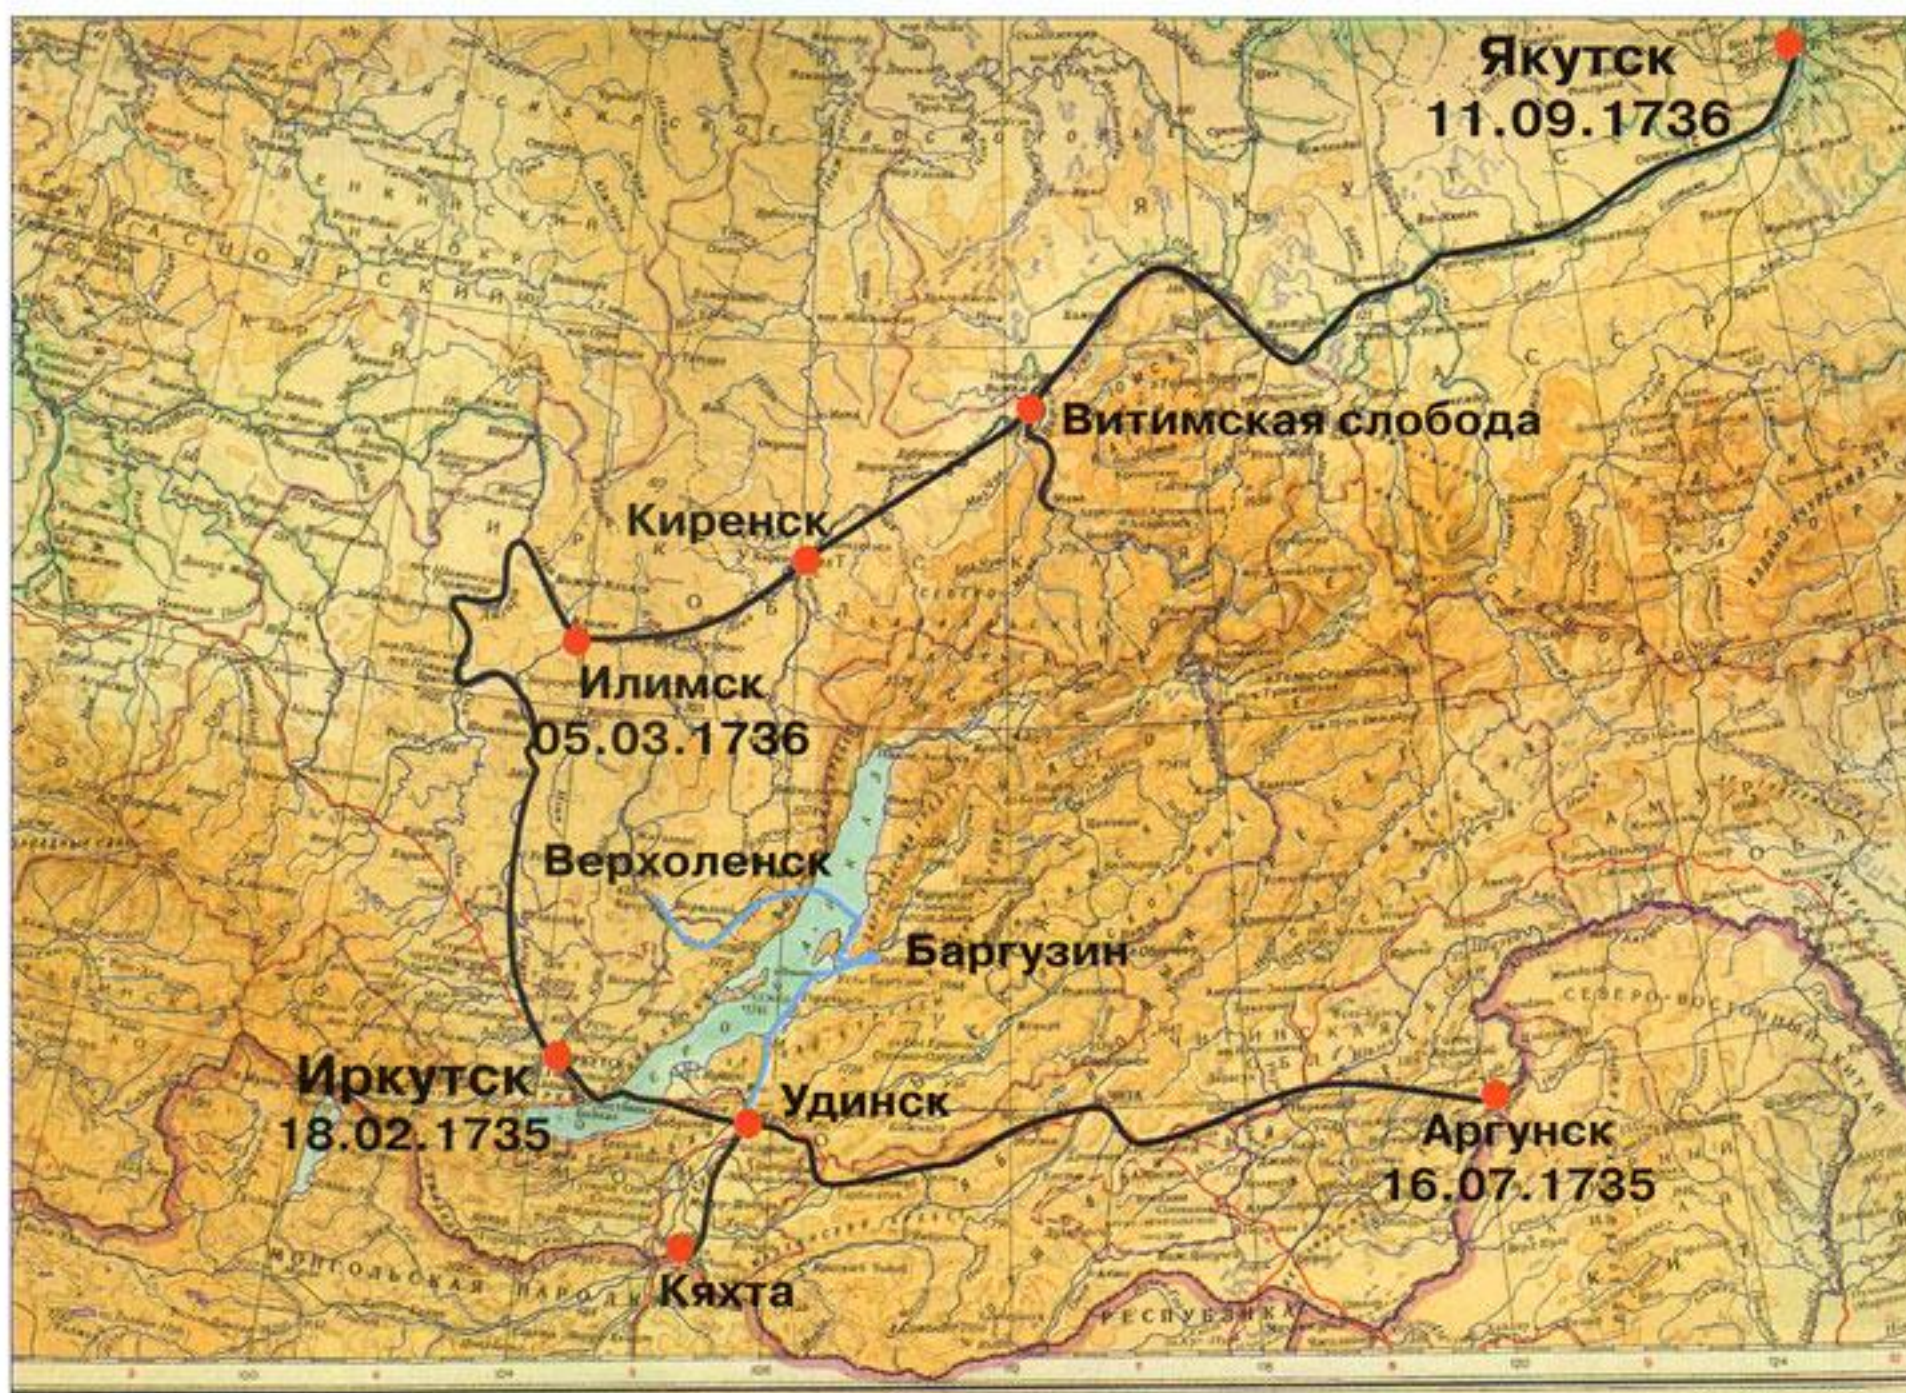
Якутск
11.09.1736

Витимская слобода

Киренск

Илимск
05.03.1736

Верхоленск

Баргузин

Иркутск
18.02.1735

Удинск

Аргунск
16.07.1735

Кяхта

КРАСНОЯРСКИЙ

МОНГОЛЬСКАЯ НАРОДНАЯ

РЕСПУБЛИКА

СЕВЕРО-ВОСТОЧНЫЙ КИТАЙ